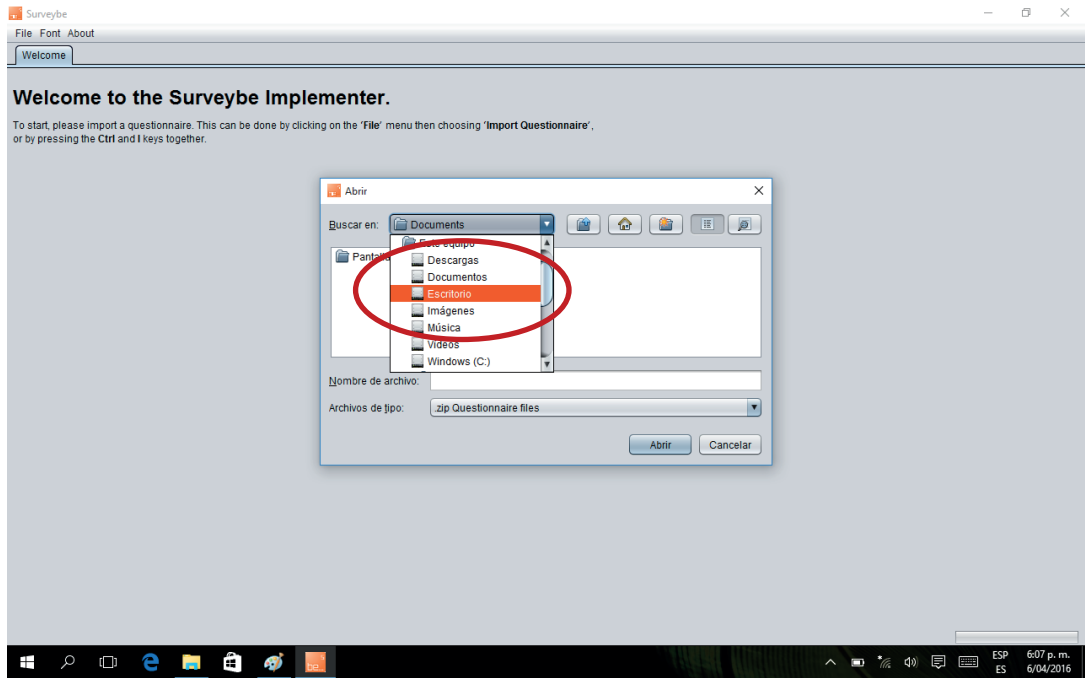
Surveybe
File Font About
Welcome

Welcome to the Surveybe Implementer.

To start, please import a questionnaire. This can be done by clicking on the 'File' menu then choosing 'Import Questionnaire', or by pressing the Ctrl and I keys together.

Abrir
Buscar en: Documents
Este equipo
Descargas
Documentos
Escritorio
Imágenes
Música
Vídeos
Windows (C:)
Pantalla
Nombre de archivo:
Archivos de tipo: .zip Questionnaire files
Abrir Cancelar

ESP ES 6:07 p. m. 6/04/2016